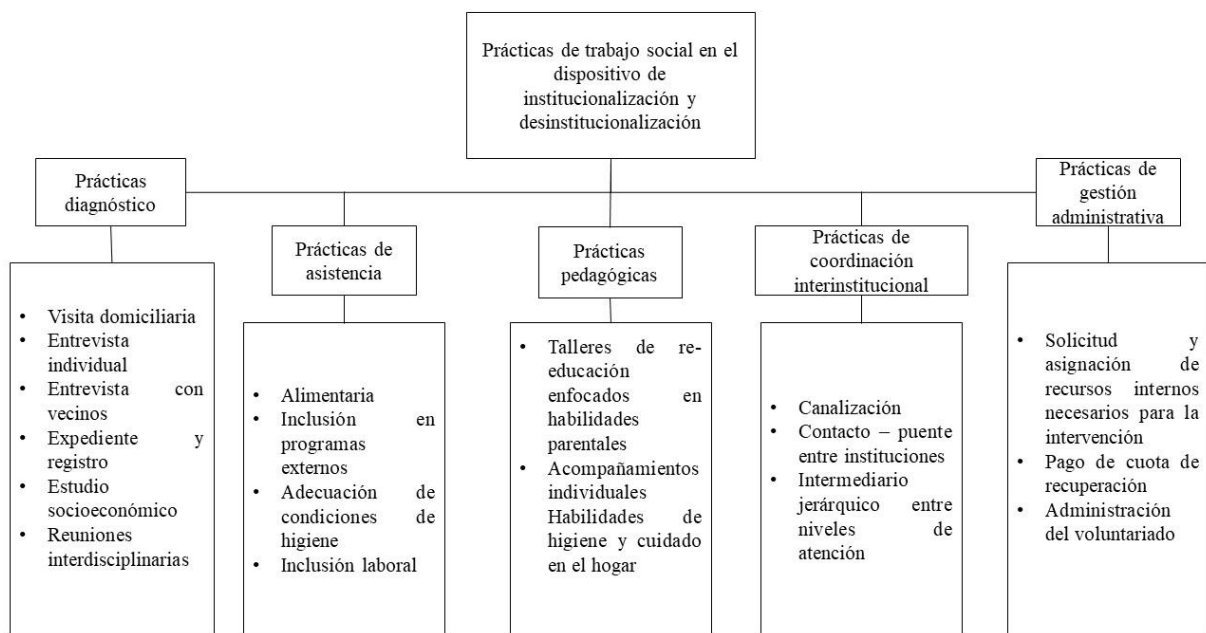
Prácticas de trabajo social en el dispositivo de institucionalización y desinstitucionalización

Prácticas diagnóstico

- Visita domiciliaria
- Entrevista individual
- Entrevista con vecinos
- Expediente y registro
- Estudio socioeconómico
- Reuniones interdisciplinarias

Prácticas de asistencia

- Alimentaria
- Inclusión en programas externos
- Adecuación de condiciones de higiene
- Inclusión laboral

Prácticas pedagógicas

- Talleres de re-educación enfocados en habilidades parentales
- Acompañamientos individuales Habilidades de higiene y cuidado en el hogar

Prácticas de coordinación interinstitucional

- Canalización
- Contacto – puente entre instituciones
- Intermediario jerárquico entre niveles de atención

Prácticas de gestión administrativa

- Solicitud y asignación de recursos internos necesarios para la intervención
- Pago de cuota de recuperación
- Administración del voluntariado